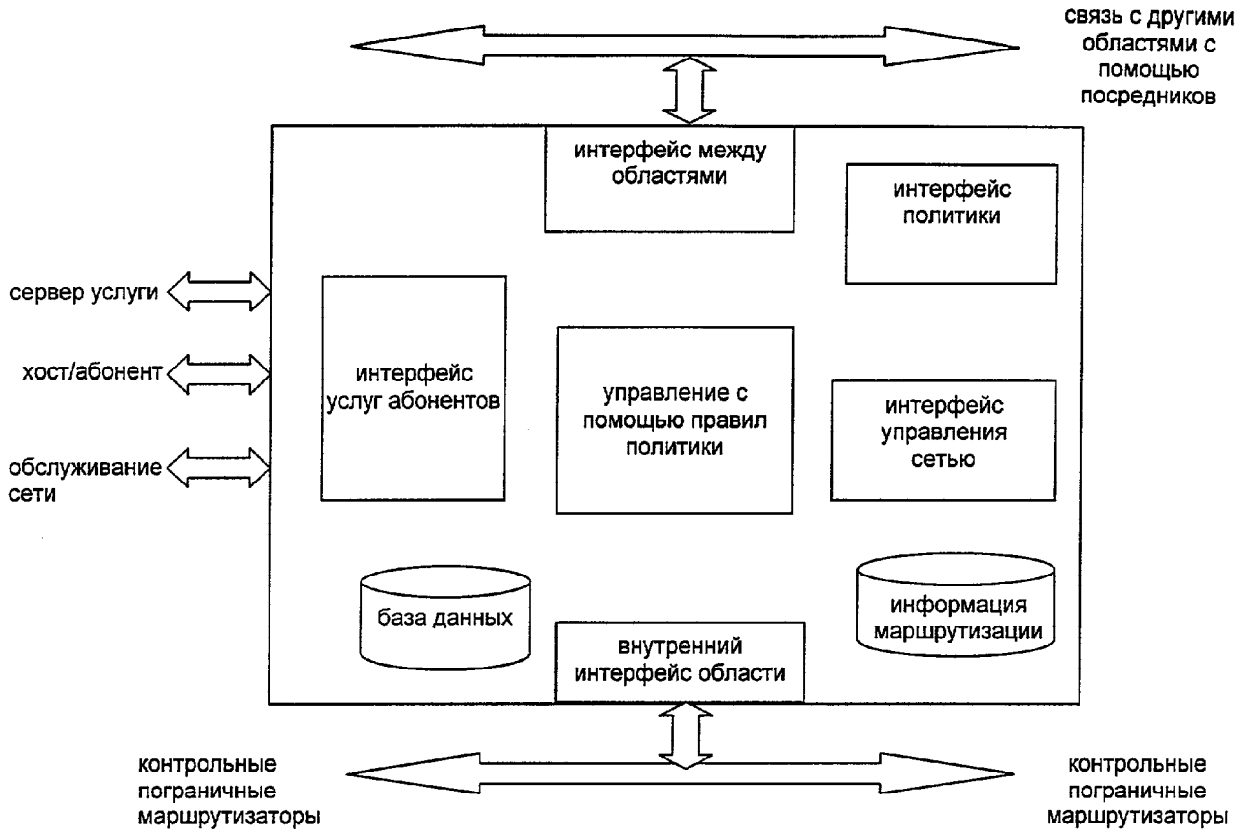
связь с другими областями с помощью посредников

интерфейс между областями

интерфейс политики

сервер услуги

хост/абонент

обслуживание сети

интерфейс услуг абонентов

управление с помощью правил политики

интерфейс управления сетью

база данных

информация маршрутизации

внутренний интерфейс области

контрольные пограничные маршрутизаторы

контрольные пограничные маршрутизаторы